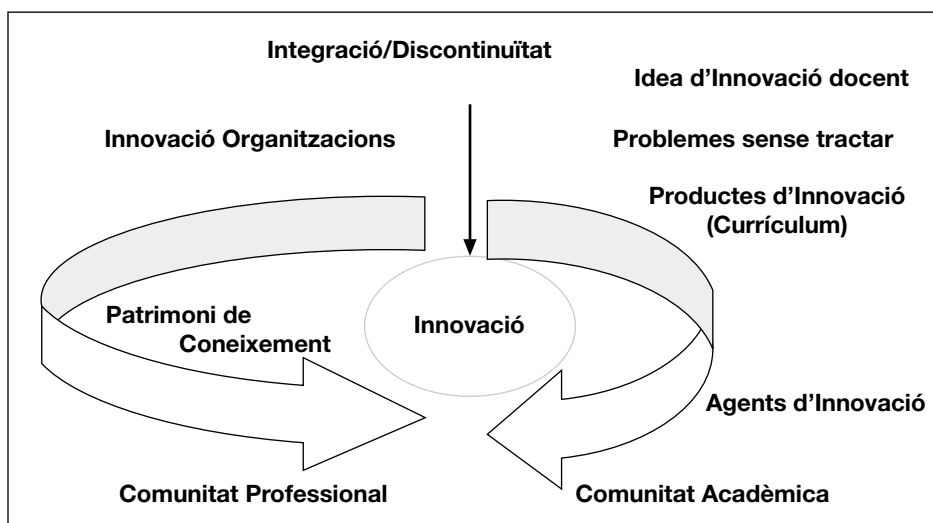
Integració/Discontinuïtat

Idea d'Innovació docent

Innovació Organitzacions

Problemes sense tractar

Productes d'Innovació (Currículum)

Patrimoni de Coneixement

Innovació

Agents d'Innovació

Comunitat Professional

Comunitat Acadèmica